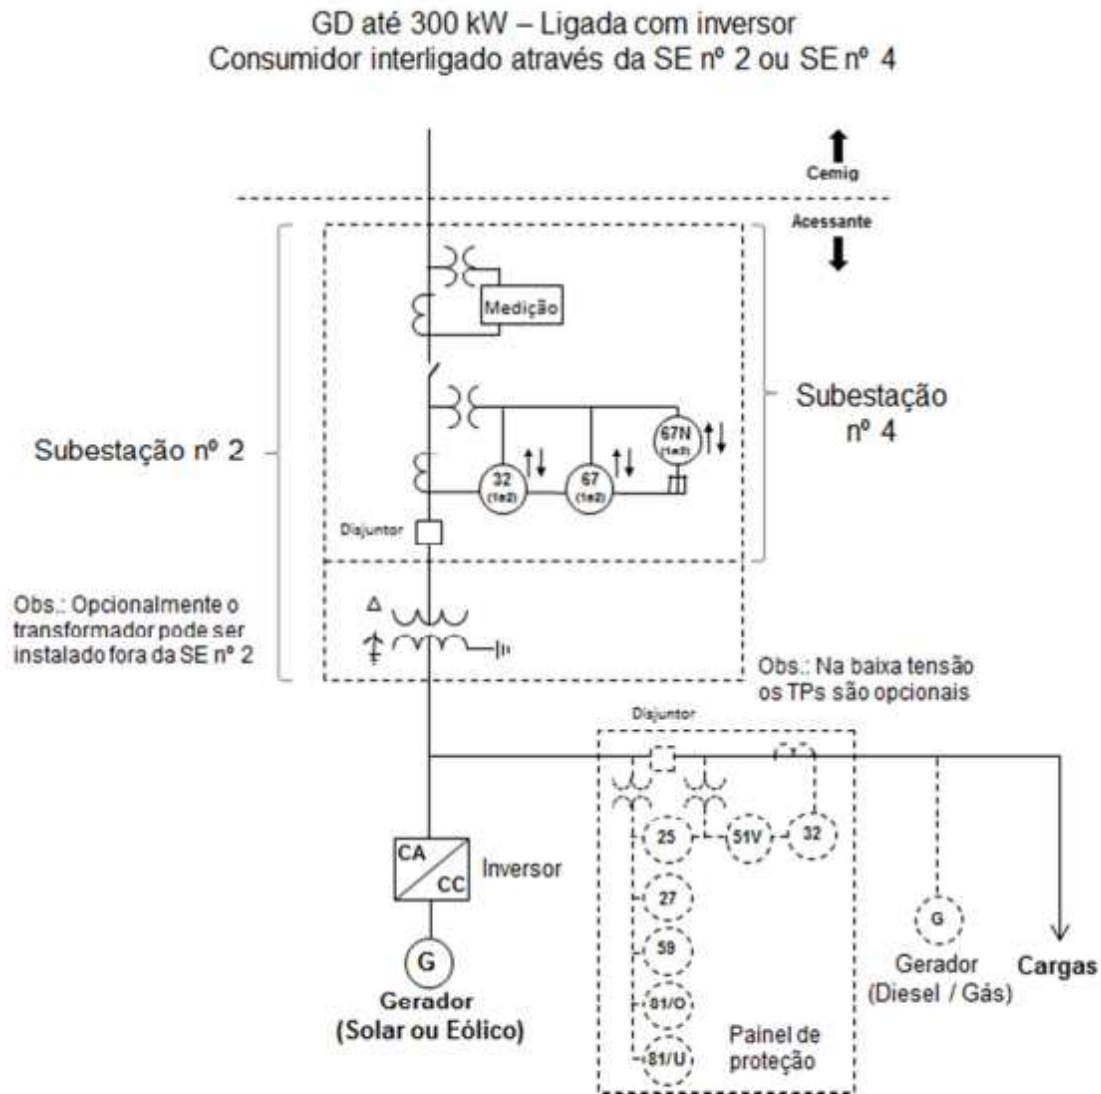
GD até 300 kW – Ligada com inversor
Consumidor interligado através da SE nº 2 ou SE nº 4

Cemig

Acessante

Medição

Subestação nº 4

Subestação nº 2

32 (1e2)

67 (1e2)

67N (1e2)

Disjuntor

Δ

Obs.: Opcionalmente o transformador pode ser instalado fora da SE nº 2

Obs.: Na baixa tensão os TPs são opcionais

Disjuntor

25

51V

32

CA

CC

Inversor

27

59

81/O

81/U

G

Gerador (Solar ou Eólico)

Painel de proteção

G

Gerador (Diesel / Gás)

Cargas